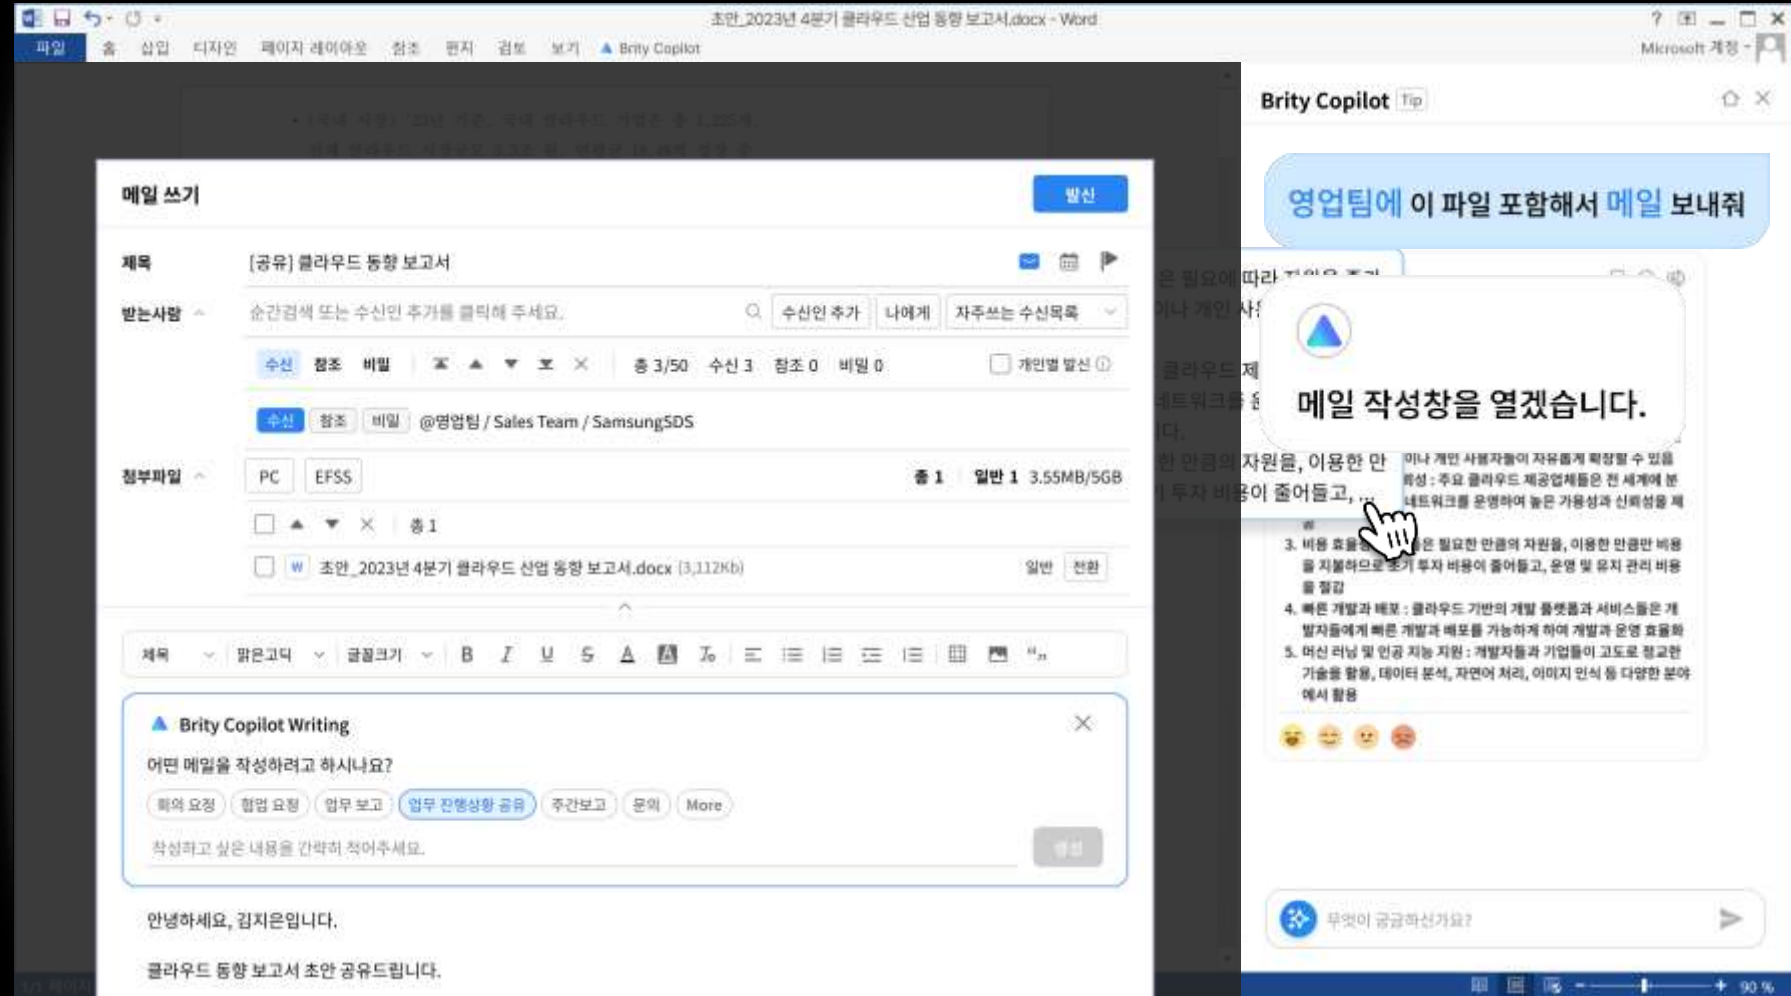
초안_2023년 4분기 클라우드 산업 동향 보고서.docx - Word

파일 홈 삽입 디자인 페이지 레이아웃 참조 편지 검토 보기 Brity Copilot

Microsoft 계정

메일 쓰기

발신

제목 [공유] 클라우드 동향 보고서

받는사람 순간검색 또는 수신인 추가를 클릭해 주세요. 수신인 추가 나에게 자주쓰는 수신목록

수신 참조 비밀 총 3/50 수신 3 참조 0 비밀 0 개인별 발신

수신 참조 비밀 @영업팀 / Sales Team / SamsungSDS

첨부파일 PC EFSS 총 1 일반 1 3.55MB/5GB

총 1

초안_2023년 4분기 클라우드 산업 동향 보고서.docx (3,112Kb) 일반 전환

제목 맑은고딕 글꼴크기

Brity Copilot Writing

어떤 메일을 작성하려고 하시나요?

회의 요청 협업 요청 업무 보고 업무 진행상황 공유 주간보고 문의 More

작성하고 싶은 내용을 간략히 적어주세요.

생성

안녕하세요, 김지은입니다.

클라우드 동향 보고서 초안 공유드립니다.

Brity Copilot Tip

영업팀에 이 파일 포함해서 메일 보내줘

메일 작성창을 열겠습니다.

은 필요에 따라 자원을 추가
이나 개인 사
클라우드 제
네트워크를 운
다.
한 만큼의 자원을, 이용한 만
투자 비용이 줄어들고, ...

이나 개인 사용자들이 자유롭게 확장할 수 있음
성 : 주요 클라우드 제공업체들은 전 세계에 분
네트워크를 운영하여 높은 가용성과 신뢰성을 제

3. 비용 효율 은 필요한 만큼의 자원을, 이용한 만큼만 비용을 지불하므로 초기 투자 비용이 줄어들고, 운영 및 유지 관리 비용을 절감
4. 빠른 개발과 배포 : 클라우드 기반의 개발 플랫폼과 서비스들은 개발자들에게 빠른 개발과 배포를 가능하게 하여 개발과 운영 효율화
5. 머신 러닝 및 인공 지능 지원 : 개발자들과 기업들이 고도로 정교한 기술을 활용, 데이터 분석, 자연어 처리, 이미지 인식 등 다양한 분야에서 활용

무엇이 궁금하신가요?

90 %